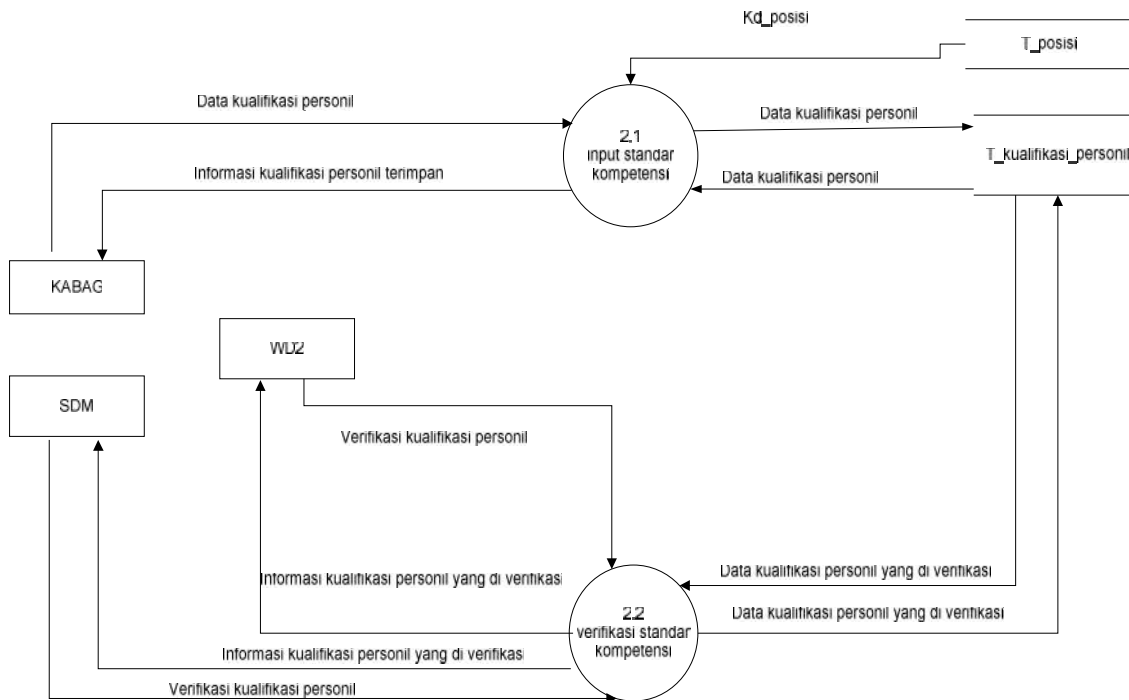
Kd_posisi

T_posisi

Data kualifikasi personil

2.1
input standar kompetensi

Data kualifikasi personil

T_kualifikasi_personil

Informasi kualifikasi personil terimpan

Data kualifikasi personil

KABAG

WD2

SDM

Verifikasi kualifikasi personil

Informasi kualifikasi personil yang di verifikasi

Data kualifikasi personil yang di verifikasi

2.2
verifikasi standar kompetensi

Data kualifikasi personil yang di verifikasi

Informasi kualifikasi personil yang di verifikasi

Verifikasi kualifikasi personil